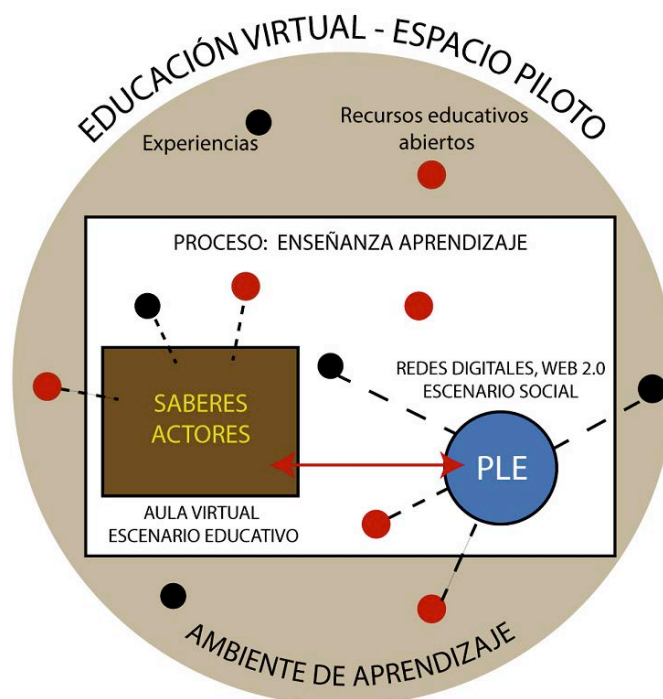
EDUCACIÓN VIRTUAL - ESPACIO PILOTO

Experiencias

Recursos educativos abiertos

PROCESO: ENSEÑANZA APRENDIZAJE

SABERES ACTORES

AULA VIRTUAL ESCENARIO EDUCATIVO

REDES DIGITALES, WEB 2.0 ESCENARIO SOCIAL

PLE

AMBIENTE DE APRENDIZAJE